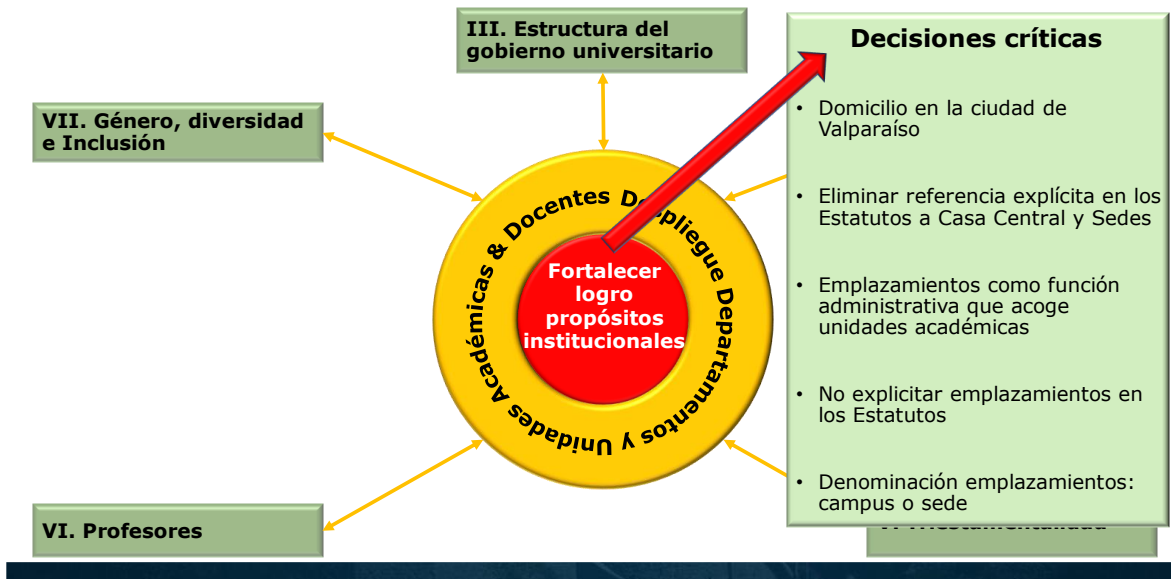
III. Estructura del gobierno universitario

VII. Género, diversidad e Inclusión

Unidades Académicas & Docentes Despliegue Departamentos y

Fortalecer logro propósitos institucionales

VI. Profesores

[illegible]

Decisiones críticas

• Domicilio en la ciudad de Valparaíso

• Eliminar referencia explícita en los Estatutos a Casa Central y Sedes

• Emplazamientos como función administrativa que acoge unidades académicas

• No explicitar emplazamientos en los Estatutos

• Denominación emplazamientos: campus o sede